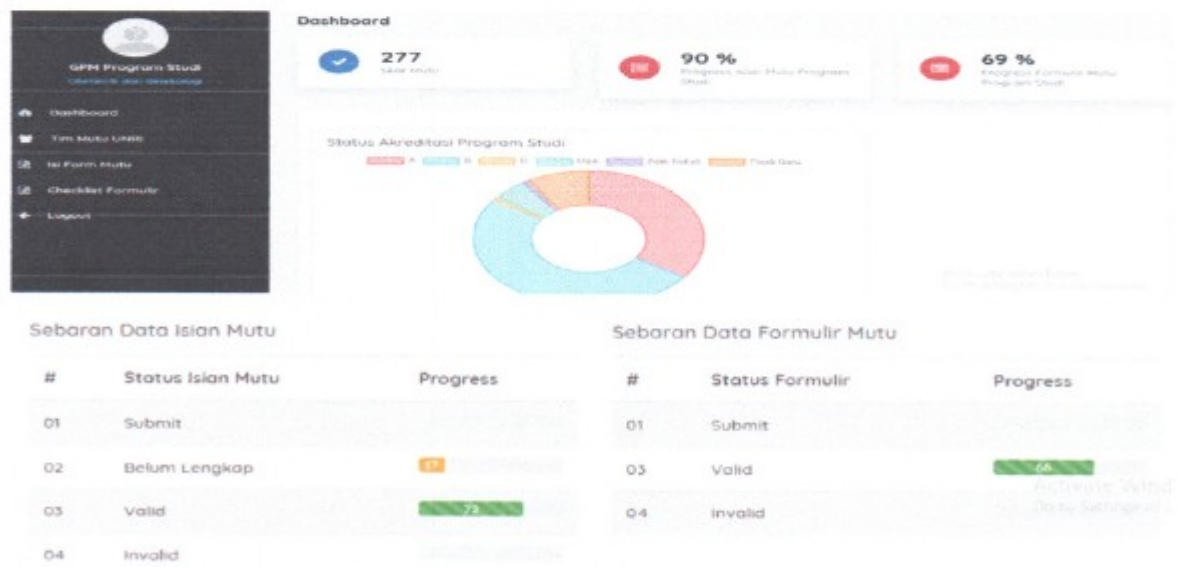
GPM Program Studi
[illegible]

Dashboard
Tim Mutu UNIB
Isi Form Mutu
Checklist Formulir
Logout

Dashboard

277
Skor Mutu

90 %
Progress Isian Mutu Program Studi

69 %
Progress Formulir Mutu Program Studi

Status Akreditasi Program Studi
A B C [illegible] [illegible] Tidak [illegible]

Activate Windows
Go to Settings to activate Windows.

Sebaran Data Isian Mutu

| # | Status Isian Mutu | Progress |
|---|---|---|
| 01 | Submit | |
| 02 | Belum Lengkap | 17 |
| 03 | Valid | 73 |
| 04 | Invalid | |

Sebaran Data Formulir Mutu

| # | Status Formulir | Progress |
|---|---|---|
| 01 | Submit | |
| 03 | Valid | 68 |
| 04 | Invalid | |

Activate Wind
Go to Settings t